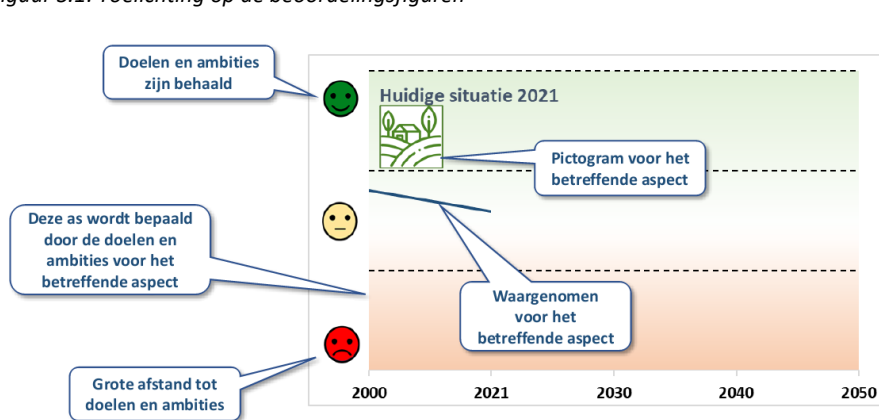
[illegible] toelichting op de beoordelingsfiguren

Doelen en ambities zijn behaald

Huidige situatie 2021

Pictogram voor het betreffende aspect

Deze as wordt bepaald door de doelen en ambities voor het betreffende aspect

Waargenomen voor het betreffende aspect

Grote afstand tot doelen en ambities

2000
2021
2030
2040
2050